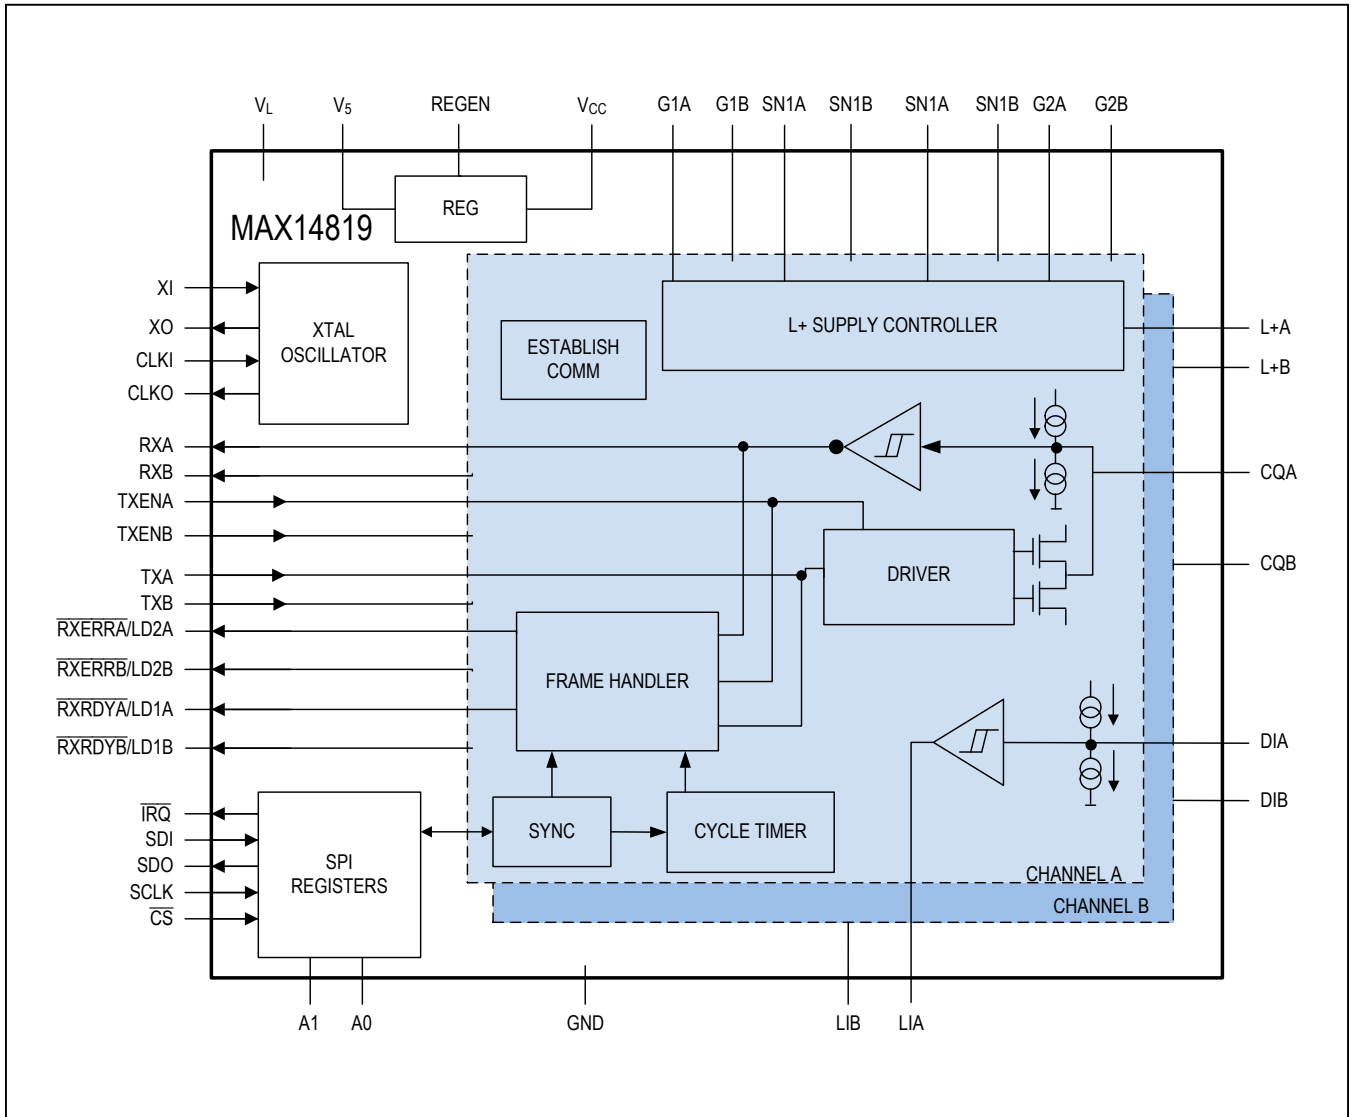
$V_L$ $V_5$ REGEN $V_{CC}$ G1A G1B SN1A SN1B SN1A SN1B G2A G2B

REG

MAX14819

XI
XO
CLKI
CLKO

XTAL OSCILLATOR

ESTABLISH COMM

L+ SUPPLY CONTROLLER

L+A
L+B

RXA
RXB
TXENA
TXENB
TXA
TXB
$\overline{RXERRA}$/LD2A
$\overline{RXERRB}$/LD2B
$\overline{RXRDYA}$/LD1A
$\overline{RXRDYB}$/LD1B

CQA
DRIVER
CQB

FRAME HANDLER

DIA
DIB

$\overline{IRQ}$
SDI
SDO
SCLK
$\overline{CS}$

SPI REGISTERS

SYNC

CYCLE TIMER

CHANNEL A
CHANNEL B

A1 A0 GND LIB LIA